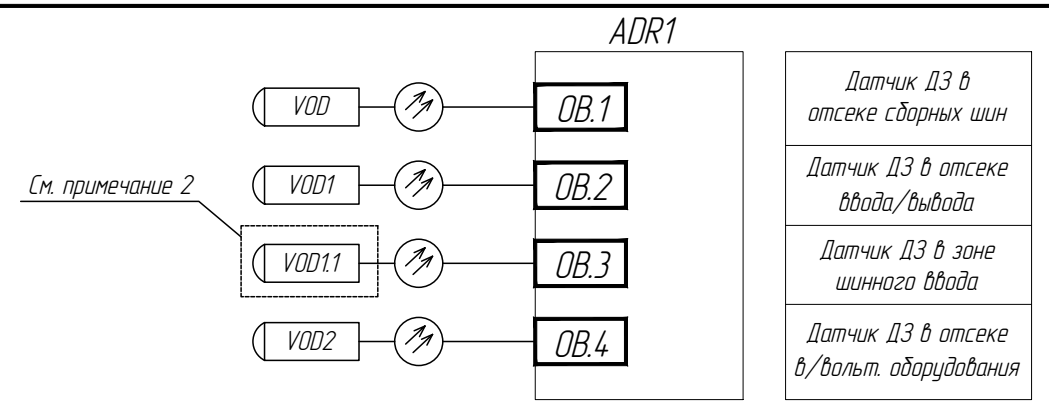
ADR1

VOD

OB.1

См. примечание 2

VOD1

OB.2

VOD1.1

OB.3

VOD2

OB.4

| Датчик ДЗ в отсеке сборных шин |
|---|
| Датчик ДЗ в отсеке ввода/вывода |
| Датчик ДЗ в зоне шинного ввода |
| Датчик ДЗ в отсеке в/вольт. оборудования |